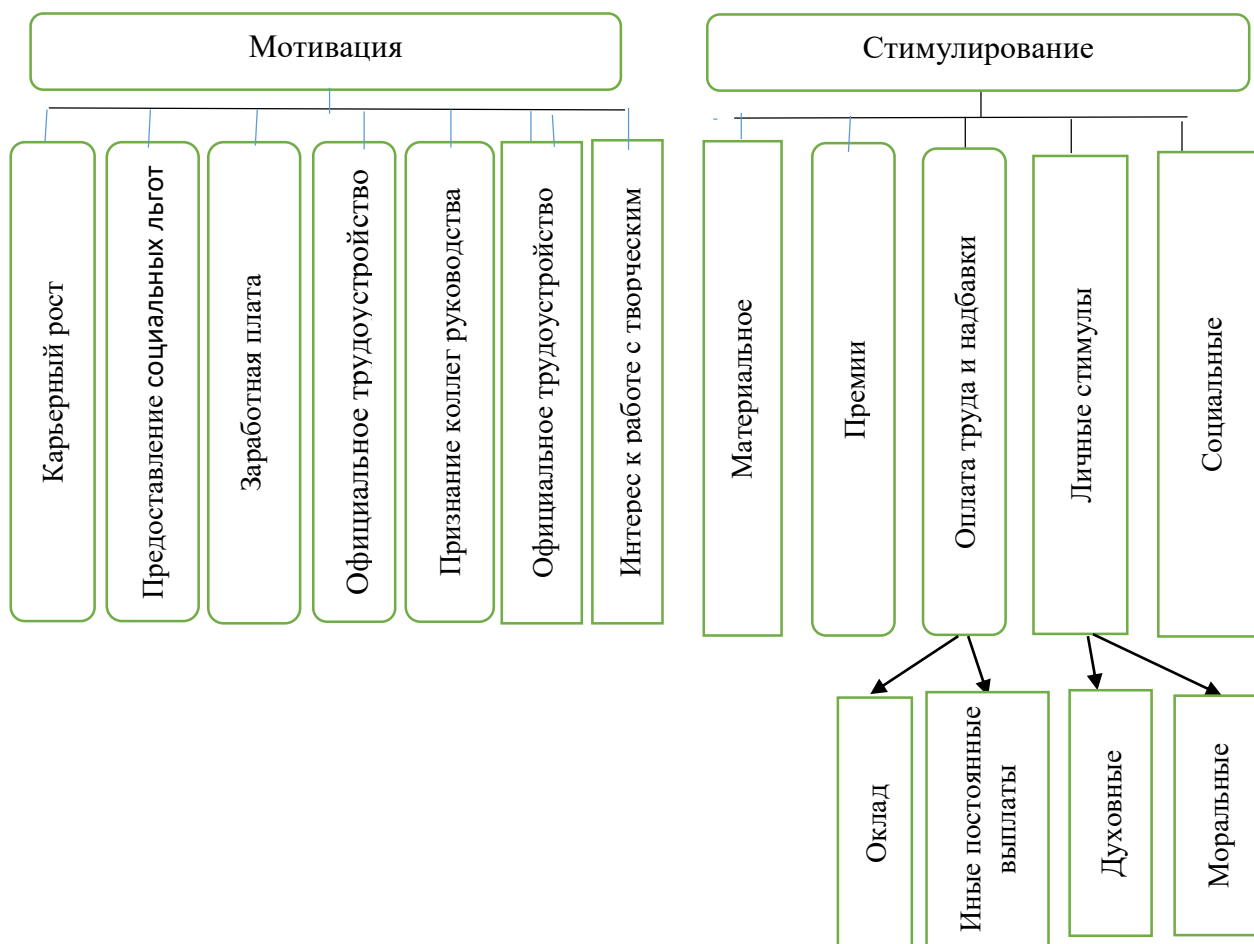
Мотивация

Карьерный рост

Предоставление социальных льгот

Заработная плата

Официальное трудоустройство

Признание коллег руководства

Официальное трудоустройство

Интерес к работе с творческим

Стимулирование

Материальное

Премии

Оплата труда и надбавки

Личные стимулы

Социальные

Оклад

Иные постоянные выплаты

Духовные

Моральные